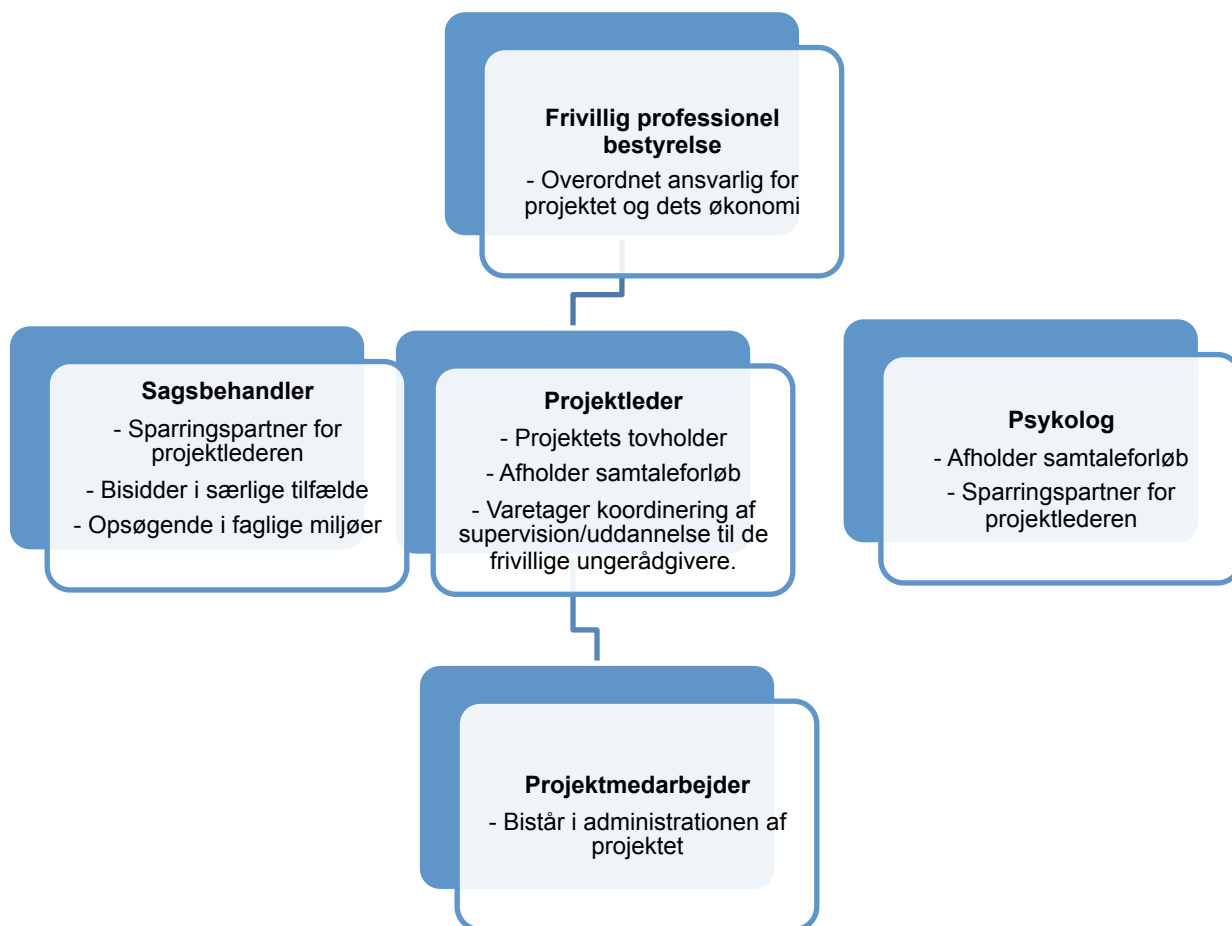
**Frivillig professionel bestyrelse**
- Overordnet ansvarlig for projektet og dets økonomi

**Sagsbehandler**
- Sparringspartner for projektlederen
- Bisidder i særlige tilfælde
- Opsøgende i faglige miljøer

**Projektleder**
- Projektets tovholder
- Afholder samtaleforløb
- Varetager koordinering af supervision/uddannelse til de frivillige ungerådgivere.

**Psykolog**
- Afholder samtaleforløb
- Sparringspartner for projektlederen

**Projektmedarbejder**
- Bistår i administrationen af projektet